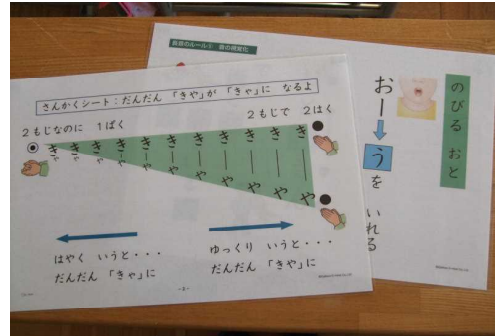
さんかくシート：だんだん「きや」が「きゃ」に　なるよ

2もじなのに　1ぱく

2もじで　2はく

きゃ　きゃ　きゃ　きゃ　きーや　きーや　きーや　き－や　き－や　き－や

はやく　いうと・・・
だんだん「きゃ」に

ゆっくり　いうと・・・
だんだん「きや」に

-3-

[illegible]

のびる　おと

おー

う

を

いれる